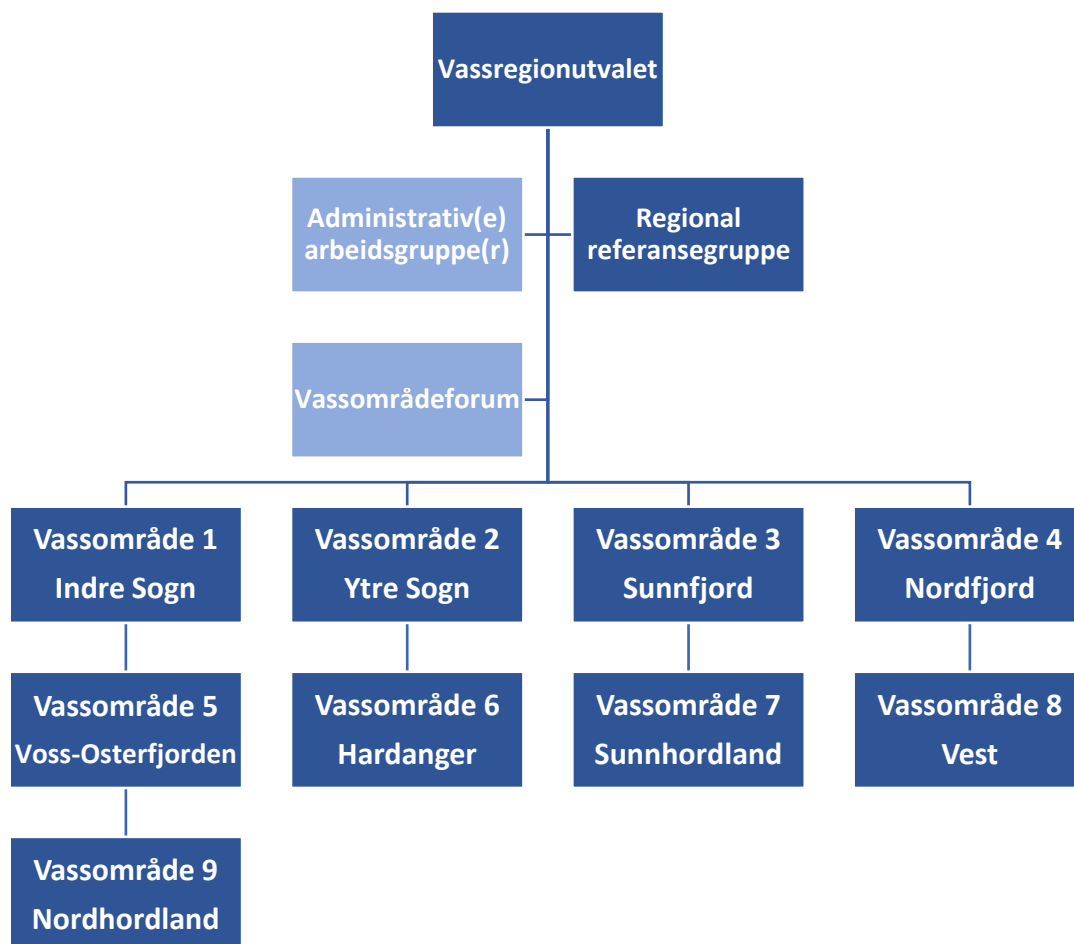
Vassregionutvalet

Administrativ(e) arbeidsgruppe(r)

Regional referansegruppe

Vassområdeforum

Vassområde 1
Indre Sogn

Vassområde 2
Ytre Sogn

Vassområde 3
Sunnfjord

Vassområde 4
Nordfjord

Vassområde 5
Voss-Osterfjorden

Vassområde 6
Hardanger

Vassområde 7
Sunnhordland

Vassområde 8
Vest

Vassområde 9
Nordhordland